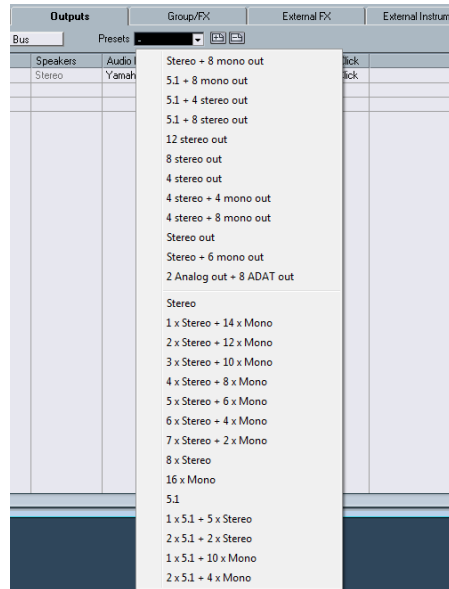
Outputs | Group/FX | External FX | External Instrum

Bus

Presets -

Speakers | Audio | Click

Stereo | Yamah | Click

Stereo + 8 mono out
5.1 + 8 mono out
5.1 + 4 stereo out
5.1 + 8 stereo out
12 stereo out
8 stereo out
4 stereo out
4 stereo + 4 mono out
4 stereo + 8 mono out
Stereo out
Stereo + 6 mono out
2 Analog out + 8 ADAT out

Stereo
1 x Stereo + 14 x Mono
2 x Stereo + 12 x Mono
3 x Stereo + 10 x Mono
4 x Stereo + 8 x Mono
5 x Stereo + 6 x Mono
6 x Stereo + 4 x Mono
7 x Stereo + 2 x Mono
8 x Stereo
16 x Mono
5.1
1 x 5.1 + 5 x Stereo
2 x 5.1 + 2 x Stereo
1 x 5.1 + 10 x Mono
2 x 5.1 + 4 x Mono